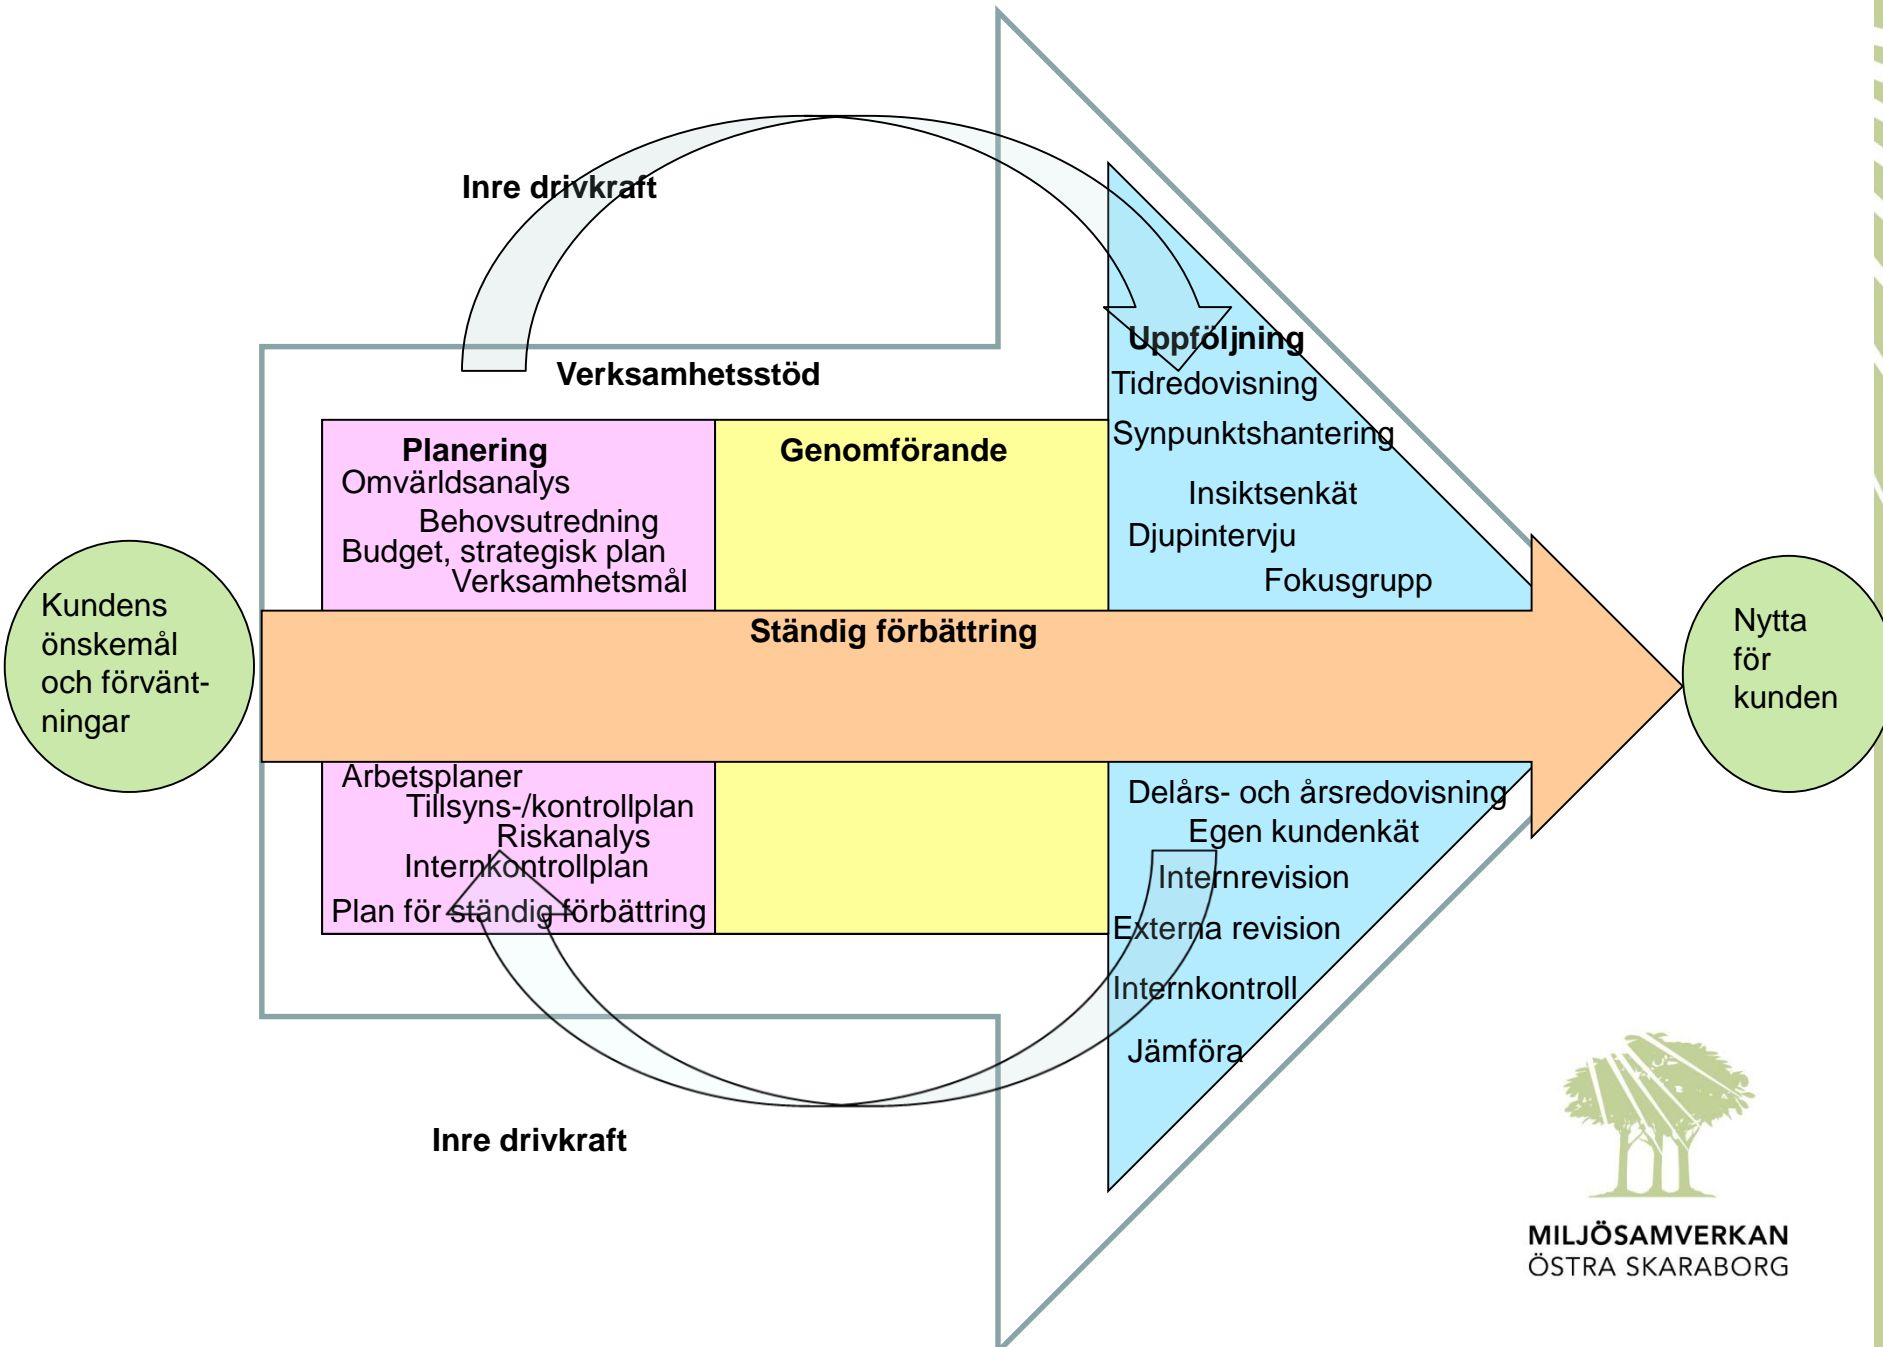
Inre drivkraft

Verksamhetsstöd

Planering
Omvärldsanalys
Behovsutredning
Budget, strategisk plan
Verksamhetsmål

Genomförande

Uppföljning
Tidredovisning
Synpunktshantering
Insiktsenkät
Djupintervju
Fokusgrupp

Kundens önskemål och förväntningar

Ständig förbättring

Nytta för kunden

Arbetsplaner
Tillsyns-/kontrollplan
Riskanalys
Internkontrollplan
Plan för ständig förbättring

Delårs- och årsredovisning
Egen kundenkät
Internrevision
Externa revision
Internkontroll
Jämföra

Inre drivkraft

MILJÖSAMVERKAN
ÖSTRA SKARABORG